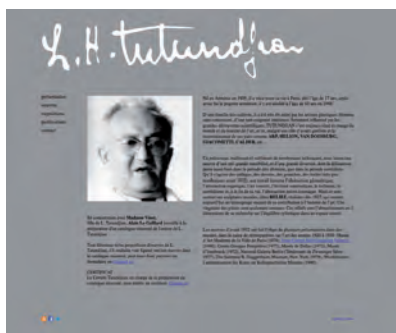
L.H. Tutundjian

présentation
œuvres
expositions
publications
contact

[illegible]

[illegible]

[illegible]

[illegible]

En association avec Madame Vinet, fille de L. Tutundjian, Alain Le Gaillard travaille à la préparation d'un catalogue raisonné de l'œuvre de L. Tutundjian.

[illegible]

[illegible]

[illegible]